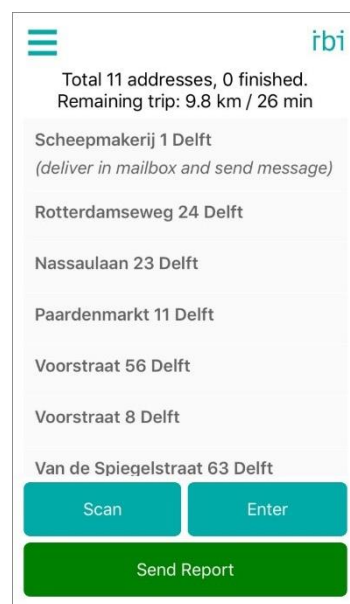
ibi

Total 11 addresses, 0 finished.
Remaining trip: 9.8 km / 26 min

Scheepmakerij 1 Delft
(deliver in mailbox and send message)

Rotterdamseweg 24 Delft

Nassaulaan 23 Delft

Paardenmarkt 11 Delft

Voorstraat 56 Delft

Voorstraat 8 Delft

Van de Spiegelstraat 63 Delft

Scan

Enter

Send Report